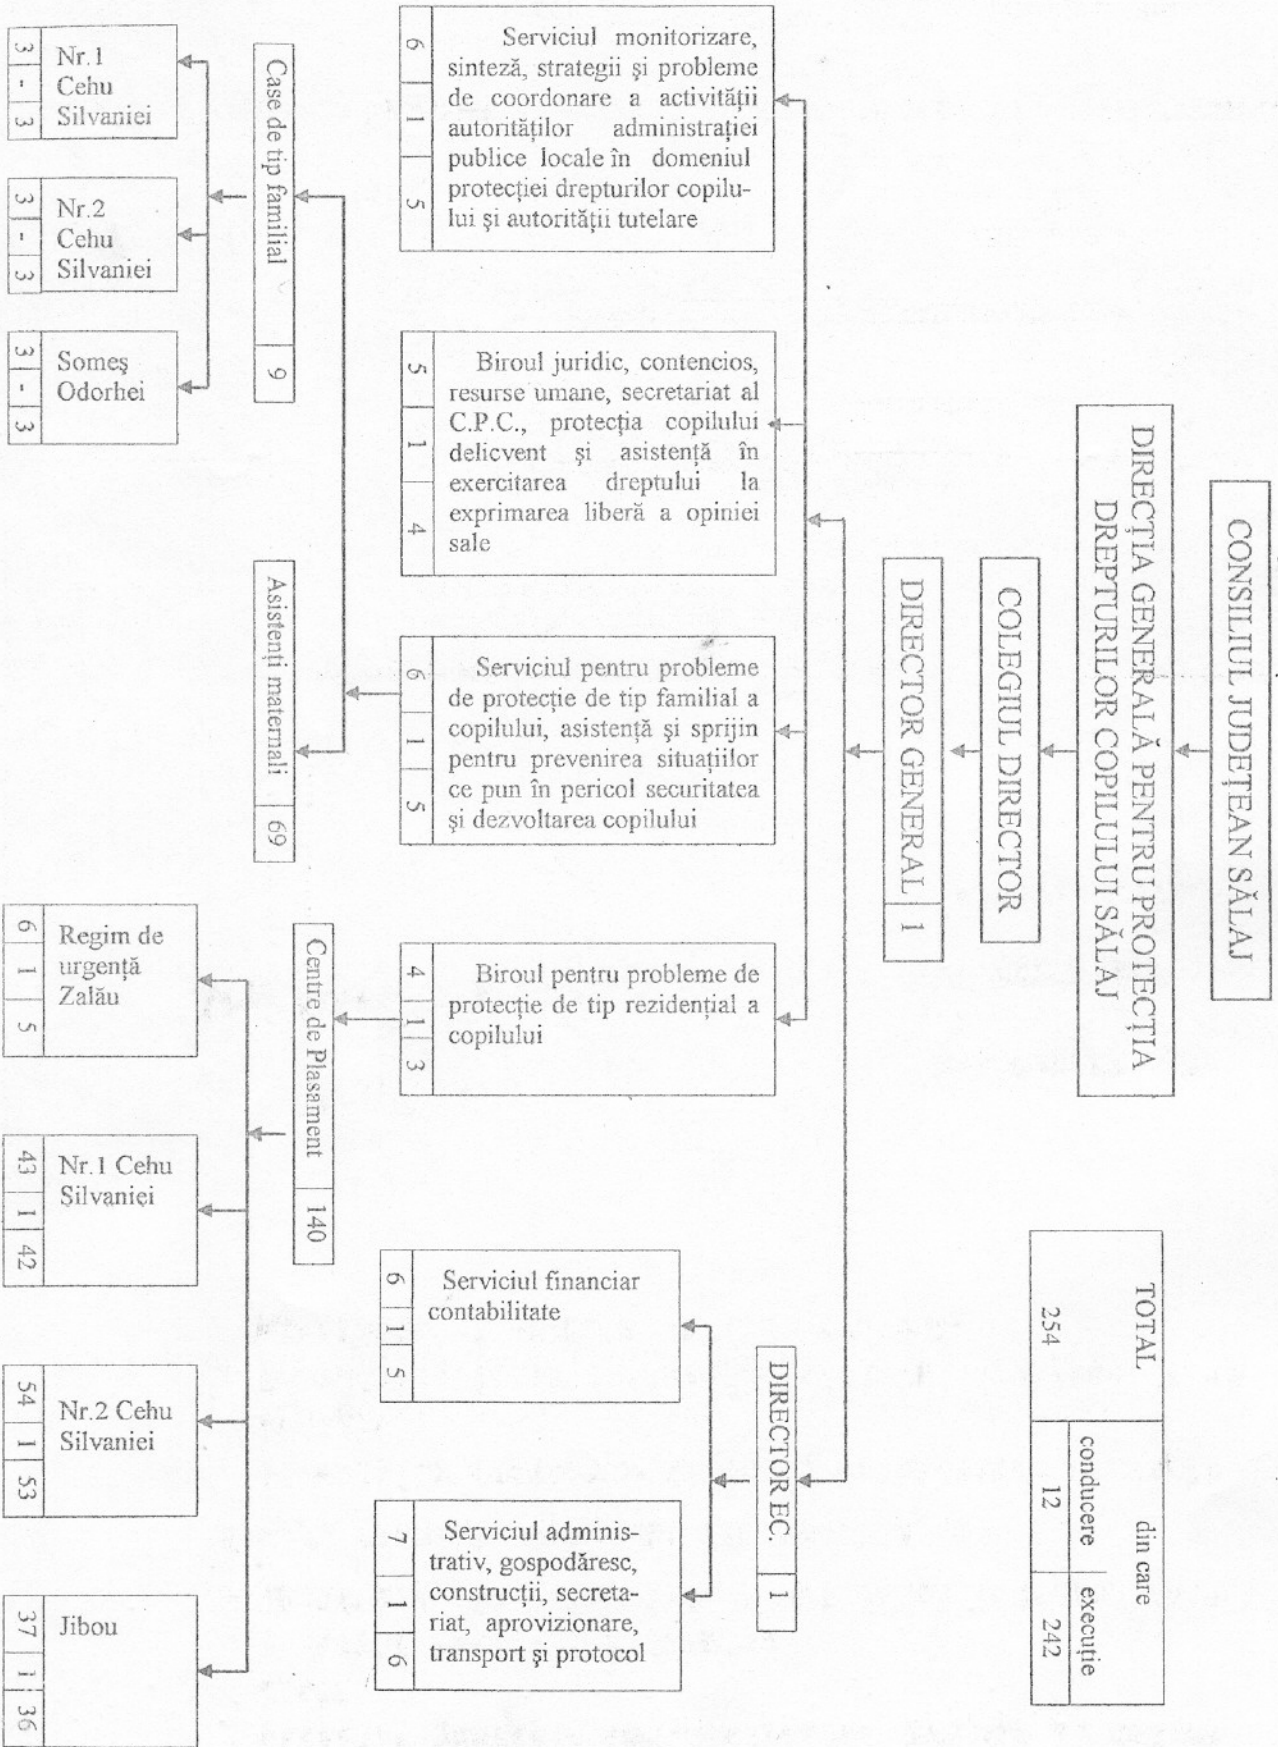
CONSILIUL JUDEȚEAN SĂLAJ

DIRECȚIA GENERALĂ PENTRU PROTECȚIA DREPTURILOR COPILULUI SĂLAJ

COLEGIUL DIRECTOR

DIRECTOR GENERAL | 1

6 | 1 | 5 Serviciul monitorizare, sinteză, strategii și probleme de coordonare a activității autorităților administrației publice locale în domeniul protecției drepturilor copilului și autorității tutelare

5 | 1 | 4 Biroul juridic, contencios, resurse umane, secretariat al C.P.C., protecția copilului delicvent și asistență în exercitarea dreptului la exprimarea liberă a opiniei sale

6 | 1 | 5 Serviciul pentru probleme de protecție de tip familial a copilului, asistență și sprijin pentru prevenirea situațiilor ce pun în pericol securitatea și dezvoltarea copilului

4 | 1 | 3 Biroul pentru probleme de protecție de tip rezidențial a copilului

Case de tip familial | 9

3 | - | 3 Nr.1 Cehu Silvaniei

3 | - | 3 Nr.2 Cehu Silvaniei

3 | - | 3 Someș Odorhei

Asistenți maternali | 69

Centre de Plasament | 140

6 | 1 | 5 Regim de urgență Zalău

43 | 1 | 42 Nr.1 Cehu Silvaniei

54 | 1 | 53 Nr.2 Cehu Silvaniei

37 | 1 | 36 Jibou

DIRECTOR EC. | 1

6 | 1 | 5 Serviciul financiar contabilitate

7 | 1 | 6 Serviciul administrativ, gospodăresc, construcții, secretariat, aprovizionare, transport și protocol

| TOTAL | din care | |
|---|---|---|
| | conducere | execuție |
| 254 | 12 | 242 |